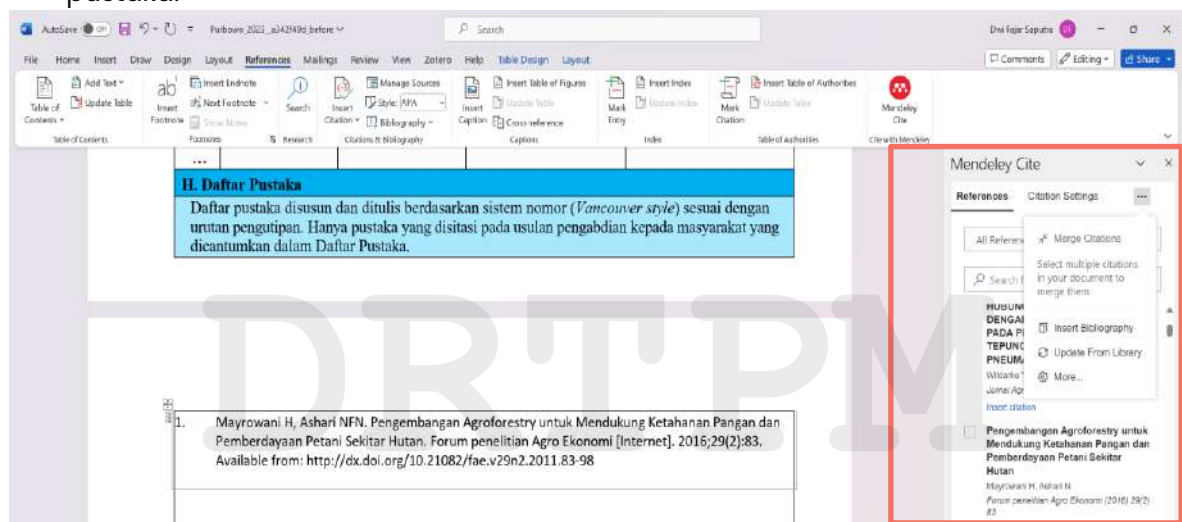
pustaka.

AutoSave Off Purbowo 2023_a242f49d before Search Dwi Fajar Saputra

File Home Insert Draw Design Layout References Mailings Review View Zotero Help Table Design Layout Comments Editing Share

Table of Contents Add Text Update Table Table of Contents
Insert Footnote Insert Endnote Next Footnote Show Notes Footnotes
Search Research
Insert Citation Manage Sources Style: APA Bibliography Citations & Bibliography
Insert Caption Insert Table of Figures Update Table Cross-reference Captions
Mark Entry Insert Index Update Index Index
Mark Citation Insert Table of Authorities Update Table Table of Authorities
Mendeley Cite Cite with Mendeley

...

H. Daftar Pustaka

Daftar pustaka disusun dan ditulis berdasarkan sistem nomor (*Vancouver style*) sesuai dengan urutan pengutipan. Hanya pustaka yang disitasi pada usulan pengabdian kepada masyarakat yang dicantumkan dalam Daftar Pustaka.

DRTPM

1. Mayrowani H, Ashari NFN. Pengembangan Agroforestry untuk Mendukung Ketahanan Pangan dan Pemberdayaan Petani Sekitar Hutan. Forum penelitian Agro Ekonomi [Internet]. 2016;29(2):83. Available from: http://dx.doi.org/10.21082/fae.v29n2.2011.83-98

Mendeley Cite

References Citation Settings ...

All Referen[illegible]

Search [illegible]

Merge Citations
Select multiple citations in your document to merge them.
Insert Bibliography
Update From Library
More...

HUBUN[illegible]
DENGA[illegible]
PADA P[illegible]
TEPUNG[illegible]
PNEUM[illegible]
Widarto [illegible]
Jurnal Agr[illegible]
Insert citation

Pengembangan Agroforestry untuk Mendukung Ketahanan Pangan dan Pemberdayaan Petani Sekitar Hutan
Mayrowani H, Ashari N
Forum penelitian Agro Ekonomi (2016) 29(2) 83